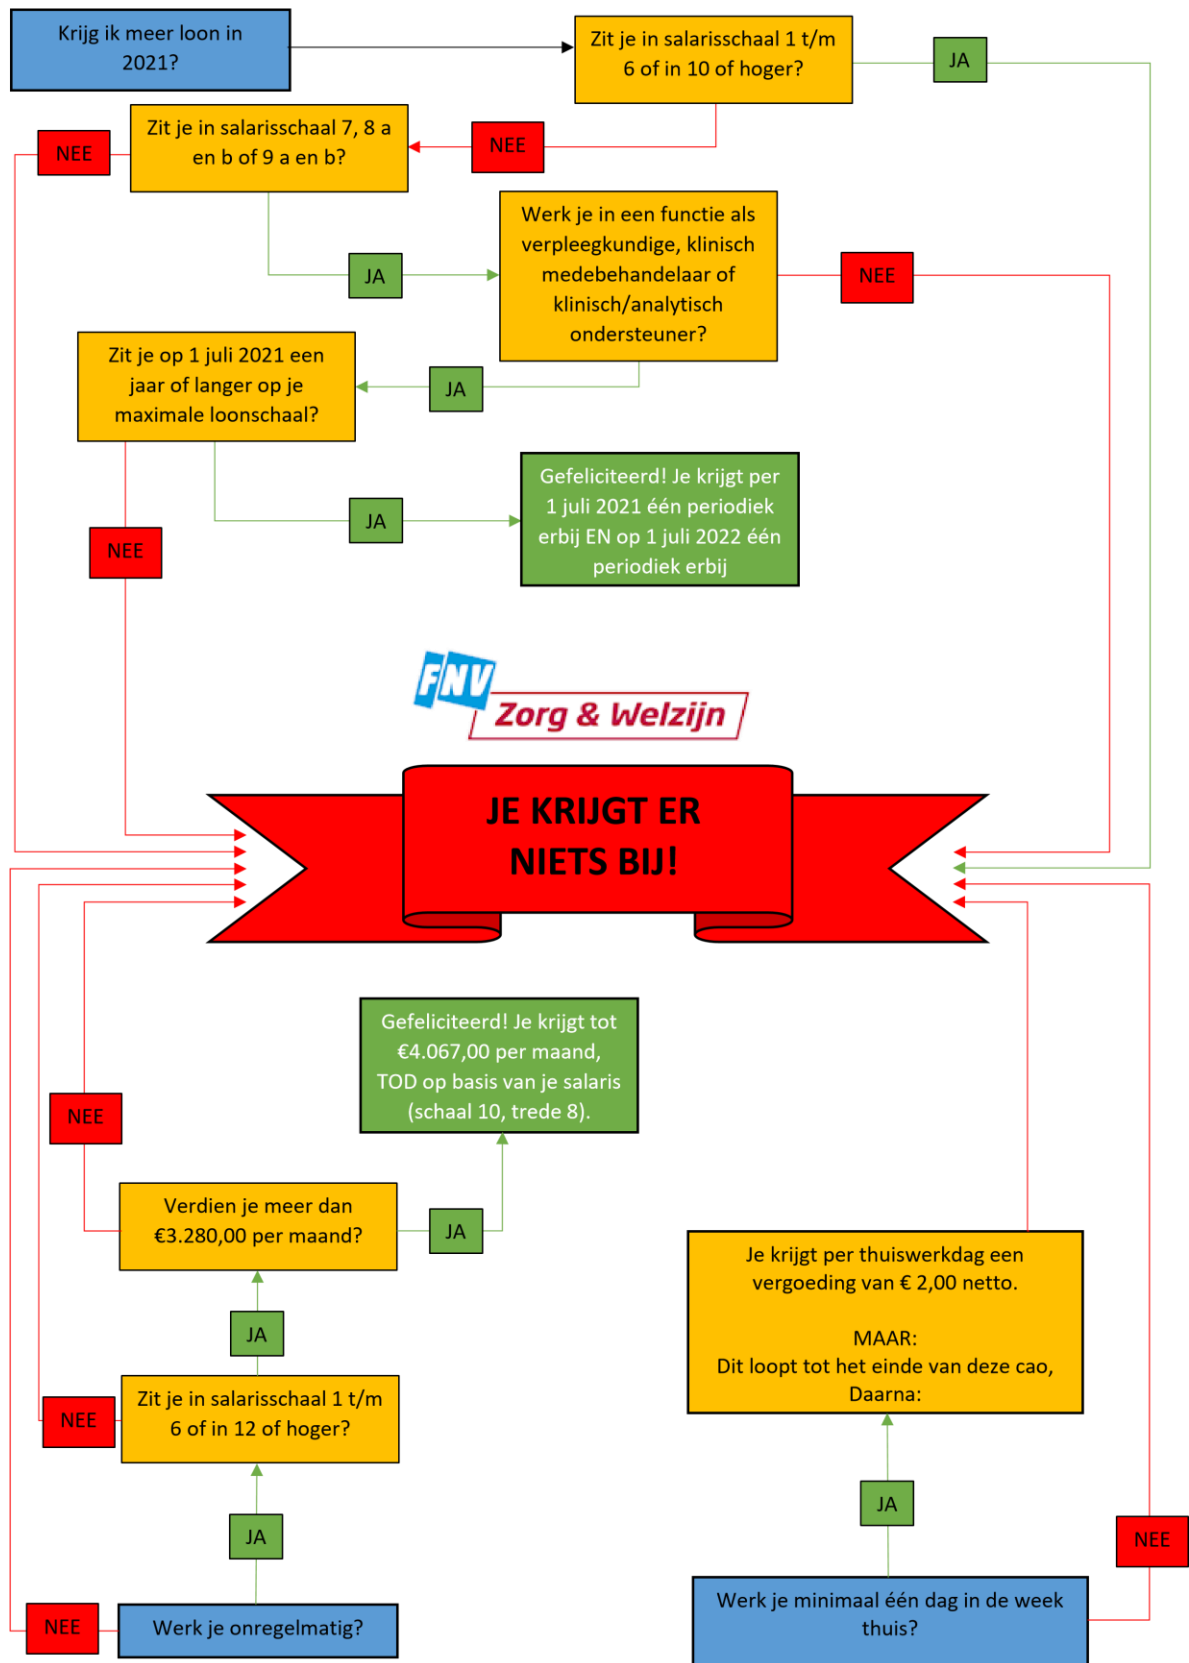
Krijg ik meer loon in 2021?

Zit je in salarisschaal 1 t/m 6 of in 10 of hoger?

JA

NEE

Zit je in salarisschaal 7, 8 a en b of 9 a en b?

NEE

JA

Werk je in een functie als verpleegkundige, klinisch medebehandelaar of klinisch/analytisch ondersteuner?

NEE

JA

Zit je op 1 juli 2021 een jaar of langer op je maximale loonschaal?

JA

Gefeliciteerd! Je krijgt per 1 juli 2021 één periodiek erbij EN op 1 juli 2022 één periodiek erbij

NEE

FNV Zorg & Welzijn

JE KRIJGT ER NIETS BIJ!

Gefeliciteerd! Je krijgt tot €4.067,00 per maand, TOD op basis van je salaris (schaal 10, trede 8).

NEE

Verdien je meer dan €3.280,00 per maand?

JA

JA

NEE

Zit je in salarisschaal 1 t/m 6 of in 12 of hoger?

JA

NEE

Werk je onregelmatig?

Je krijgt per thuiswerkdag een vergoeding van € 2,00 netto.

MAAR:
Dit loopt tot het einde van deze cao, Daarna:

JA

NEE

Werk je minimaal één dag in de week thuis?